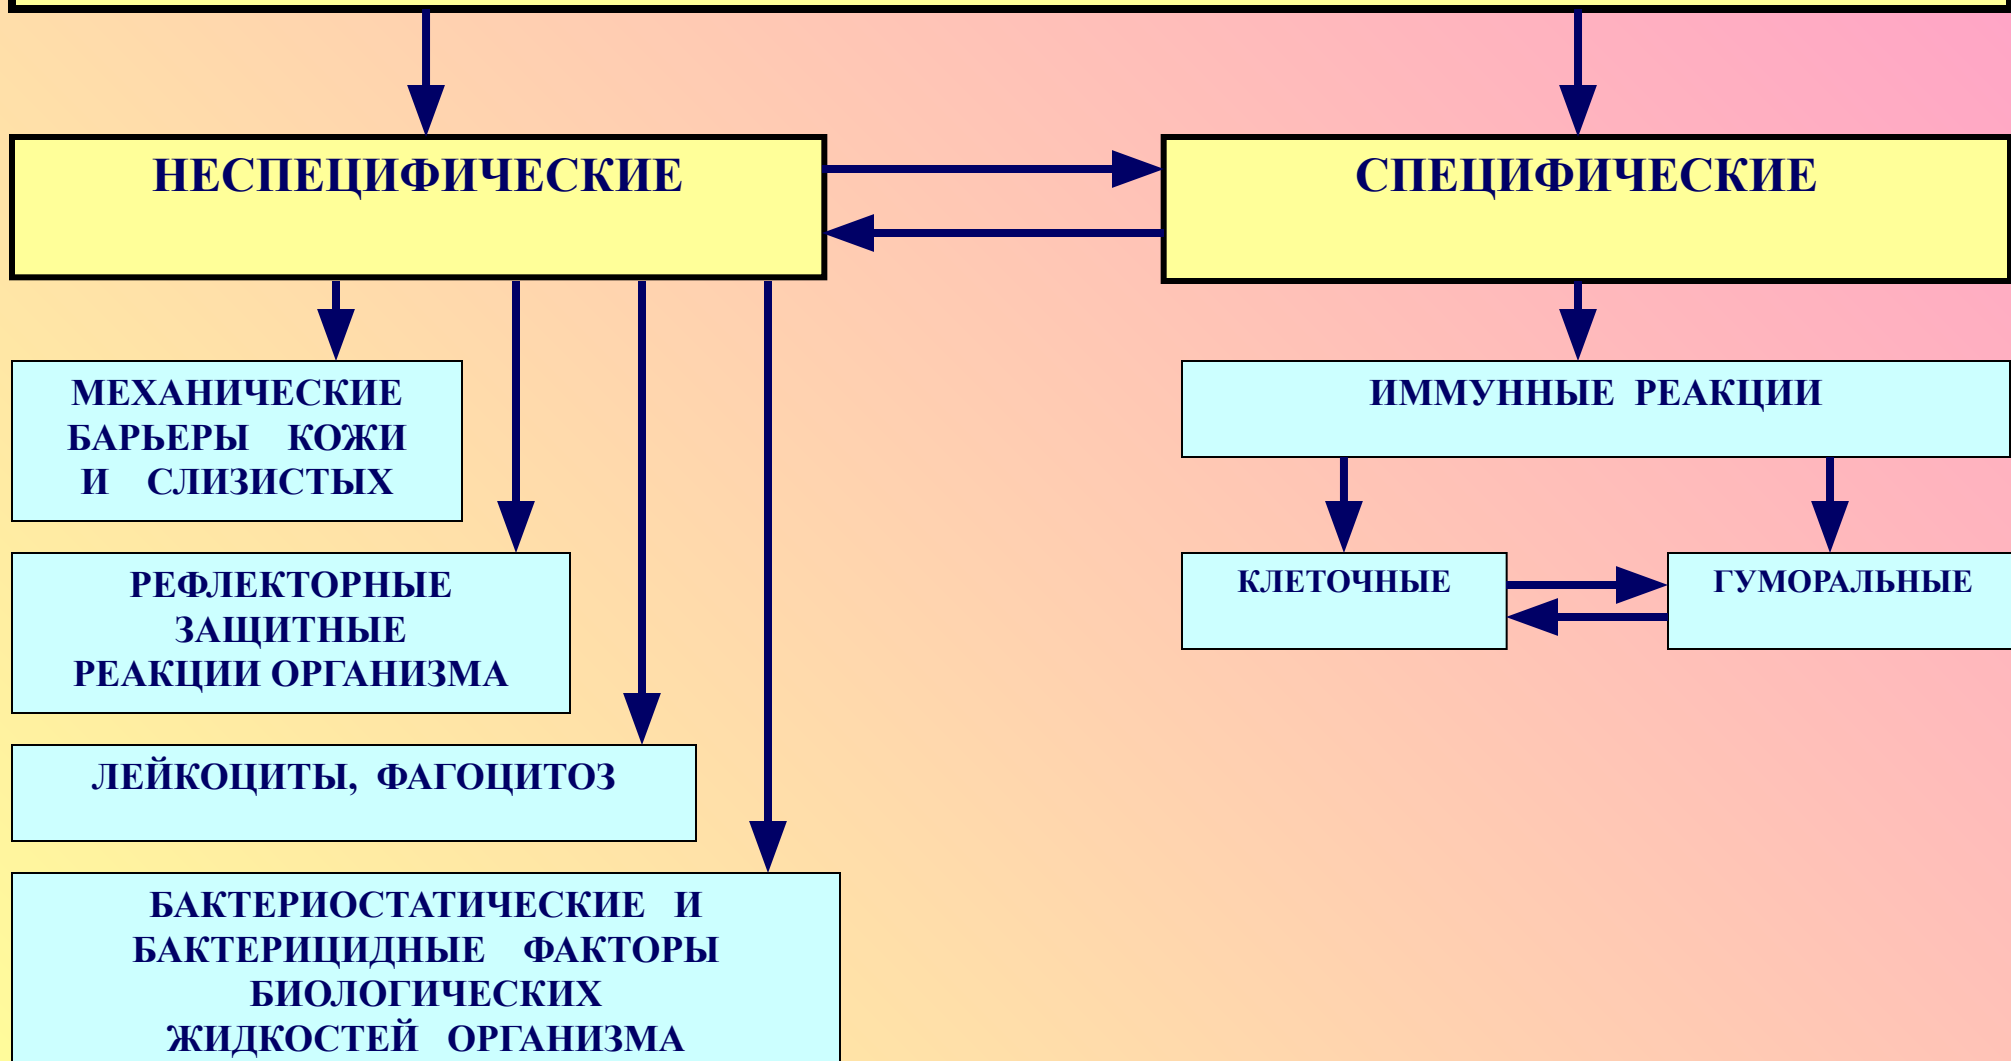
НЕСПЕЦИФИЧЕСКИЕ

СПЕЦИФИЧЕСКИЕ

МЕХАНИЧЕСКИЕ БАРЬЕРЫ КОЖИ И СЛИЗИСТЫХ

РЕФЛЕКТОРНЫЕ ЗАЩИТНЫЕ РЕАКЦИИ ОРГАНИЗМА

ЛЕЙКОЦИТЫ, ФАГОЦИТОЗ

БАКТЕРИОСТАТИЧЕСКИЕ И БАКТЕРИЦИДНЫЕ ФАКТОРЫ БИОЛОГИЧЕСКИХ ЖИДКОСТЕЙ ОРГАНИЗМА

ИММУННЫЕ РЕАКЦИИ

КЛЕТОЧНЫЕ

ГУМОРАЛЬНЫЕ